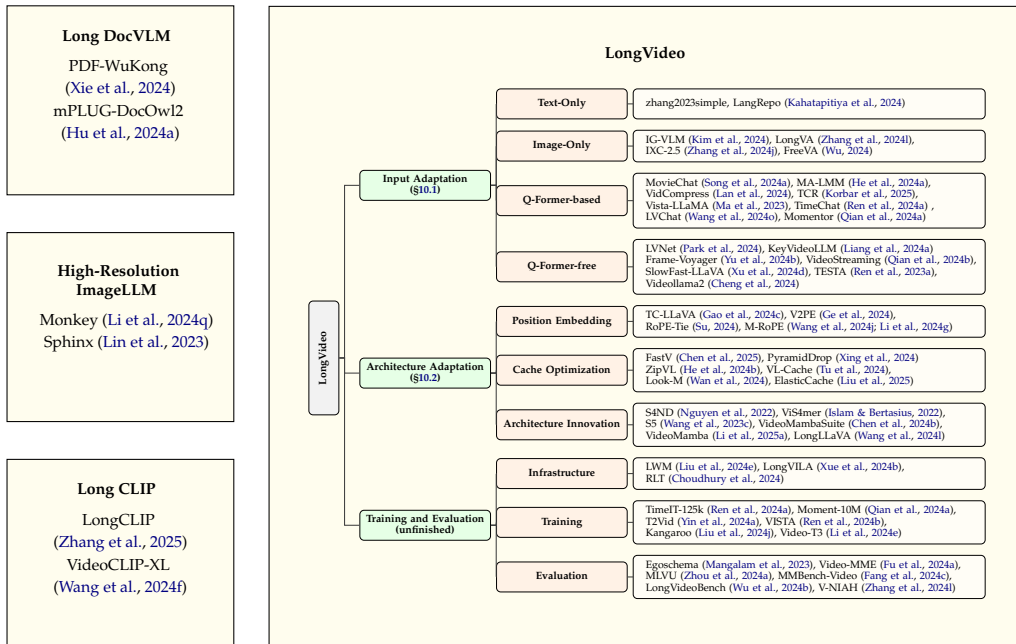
Long DocVLM
PDF-WuKong (Xie et al., 2024)
mPLUG-DocOwl2 (Hu et al., 2024a)

High-Resolution ImageLLM
Monkey (Li et al., 2024q)
Sphinx (Lin et al., 2023)

Long CLIP
LongCLIP (Zhang et al., 2025)
VideoCLIP-XL (Wang et al., 2024f)

LongVideo

LongVideo

Input Adaptation (§10.1)

Text-Only
zhang2023simple, LangRepo (Kahatapitiya et al., 2024)

Image-Only
IG-VLM (Kim et al., 2024), LongVA (Zhang et al., 2024l), IXC-2.5 (Zhang et al., 2024j), FreeVA (Wu, 2024)

Q-Former-based
MovieChat (Song et al., 2024a), MA-LMM (He et al., 2024a), VidCompress (Lan et al., 2024), TCR (Korbar et al., 2025), Vista-LLaMA (Ma et al., 2023), TimeChat (Ren et al., 2024a) , LVChat (Wang et al., 2024o), Momentor (Qian et al., 2024a)

Q-Former-free
LVNet (Park et al., 2024), KeyVideoLLM (Liang et al., 2024a) Frame-Voyager (Yu et al., 2024b), VideoStreaming (Qian et al., 2024b), SlowFast-LLaVA (Xu et al., 2024d), TESTA (Ren et al., 2023a), Videollama2 (Cheng et al., 2024)

Architecture Adaptation (§10.2)

Position Embedding
TC-LLaVA (Gao et al., 2024c), V2PE (Ge et al., 2024), RoPE-Tie (Su, 2024), M-RoPE (Wang et al., 2024j; Li et al., 2024g)

Cache Optimization
FastV (Chen et al., 2025), PyramidDrop (Xing et al., 2024) ZipVL (He et al., 2024b), VL-Cache (Tu et al., 2024), Look-M (Wan et al., 2024), ElasticCache (Liu et al., 2025)

Architecture Innovation
S4ND (Nguyen et al., 2022), ViS4mer (Islam & Bertasius, 2022), S5 (Wang et al., 2023c), VideoMambaSuite (Chen et al., 2024b), VideoMamba (Li et al., 2025a), LongLLaVA (Wang et al., 2024l)

Training and Evaluation (unfinished)

Infrastructure
LWM (Liu et al., 2024e), LongVILA (Xue et al., 2024b), RLT (Choudhury et al., 2024)

Training
TimeIT-125k (Ren et al., 2024a), Moment-10M (Qian et al., 2024a) T2Vid (Yin et al., 2024a), VISTA (Ren et al., 2024b), Kangaroo (Liu et al., 2024j), Video-T3 (Li et al., 2024e)

Evaluation
Egoschema (Mangalam et al., 2023), Video-MME (Fu et al., 2024a), MLVU (Zhou et al., 2024a), MMBench-Video (Fang et al., 2024c), LongVideoBench (Wu et al., 2024b), V-NIAH (Zhang et al., 2024l)